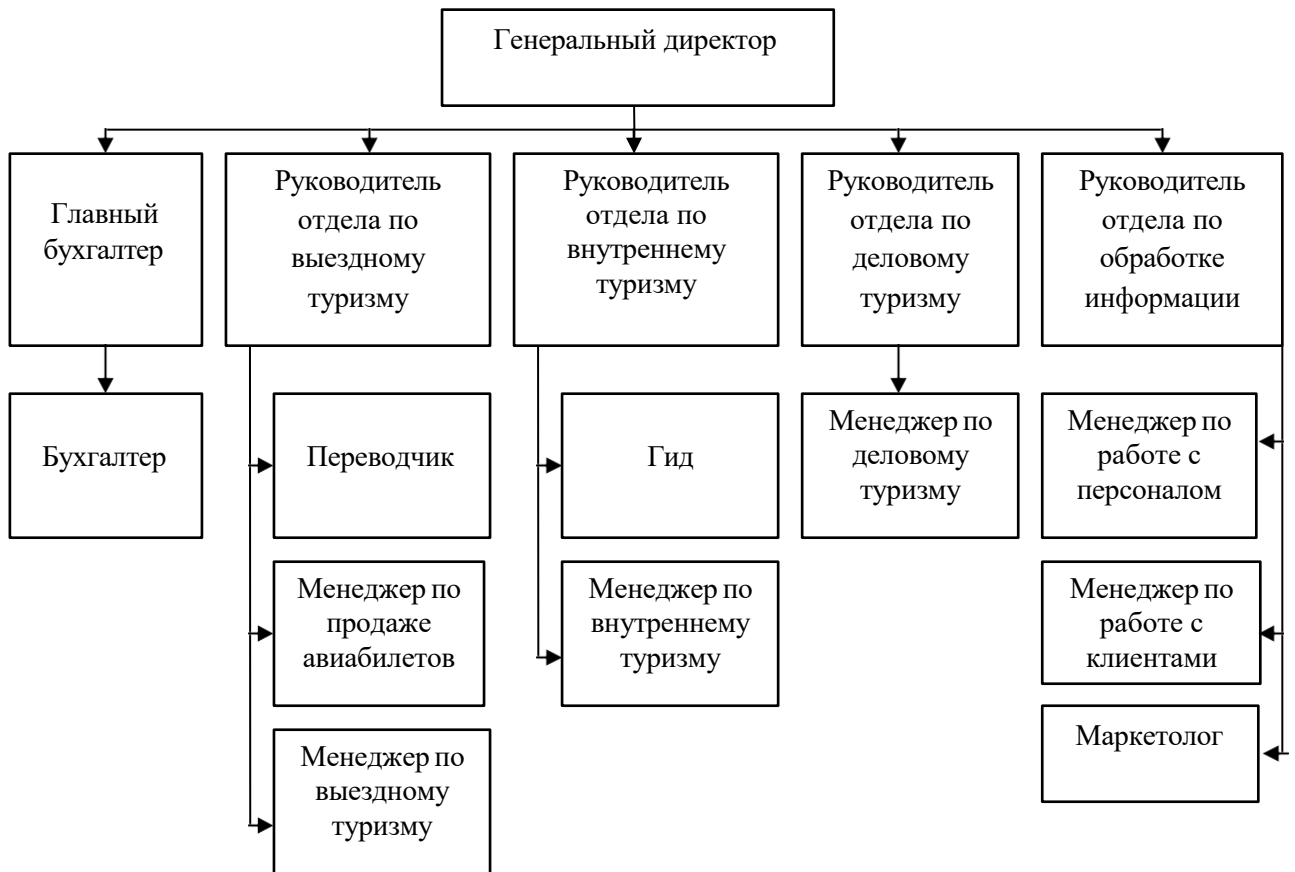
Генеральный директор

Главный бухгалтер

Бухгалтер

Руководитель отдела по выездному туризму

Переводчик

Менеджер по продаже авиабилетов

Менеджер по выездному туризму

Руководитель отдела по внутреннему туризму

Гид

Менеджер по внутреннему туризму

Руководитель отдела по деловому туризму

Менеджер по деловому туризму

Руководитель отдела по обработке информации

Менеджер по работе с персоналом

Менеджер по работе с клиентами

Маркетолог